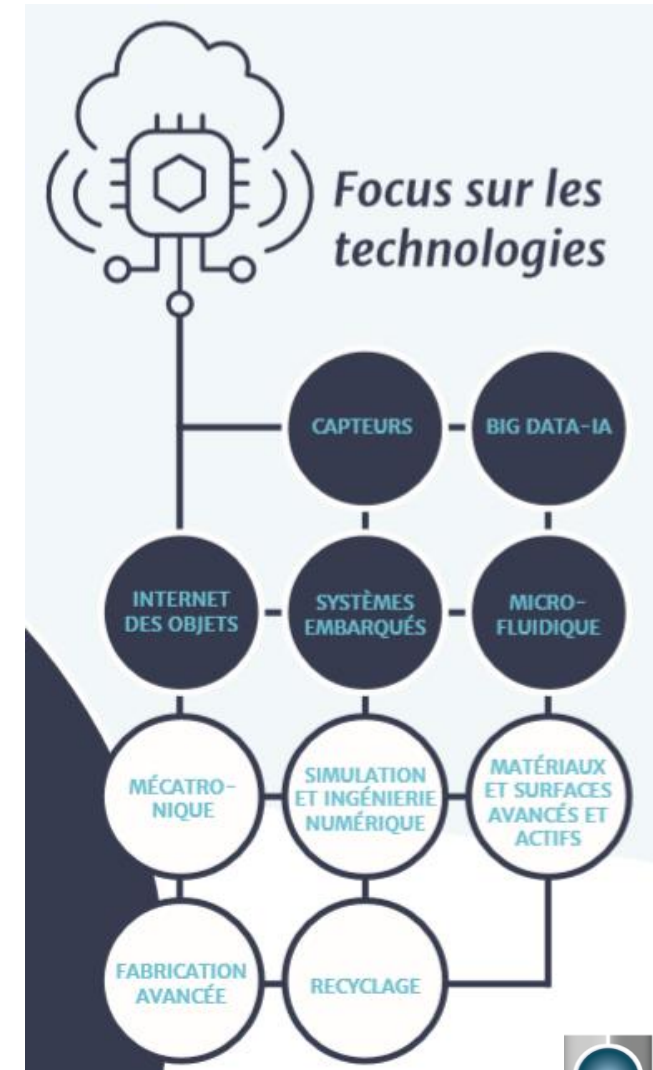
Focus sur les technologies

CAPTEURS

BIG DATA-IA

INTERNET DES OBJETS

SYSTÈMES EMBARQUÉS

MICRO-FLUIDIQUE

MÉCATRONIQUE

SIMULATION ET INGÉNIERIE NUMÉRIQUE

MATÉRIAUX ET SURFACES AVANCÉS ET ACTIFS

FABRICATION AVANCÉE

RECYCLAGE